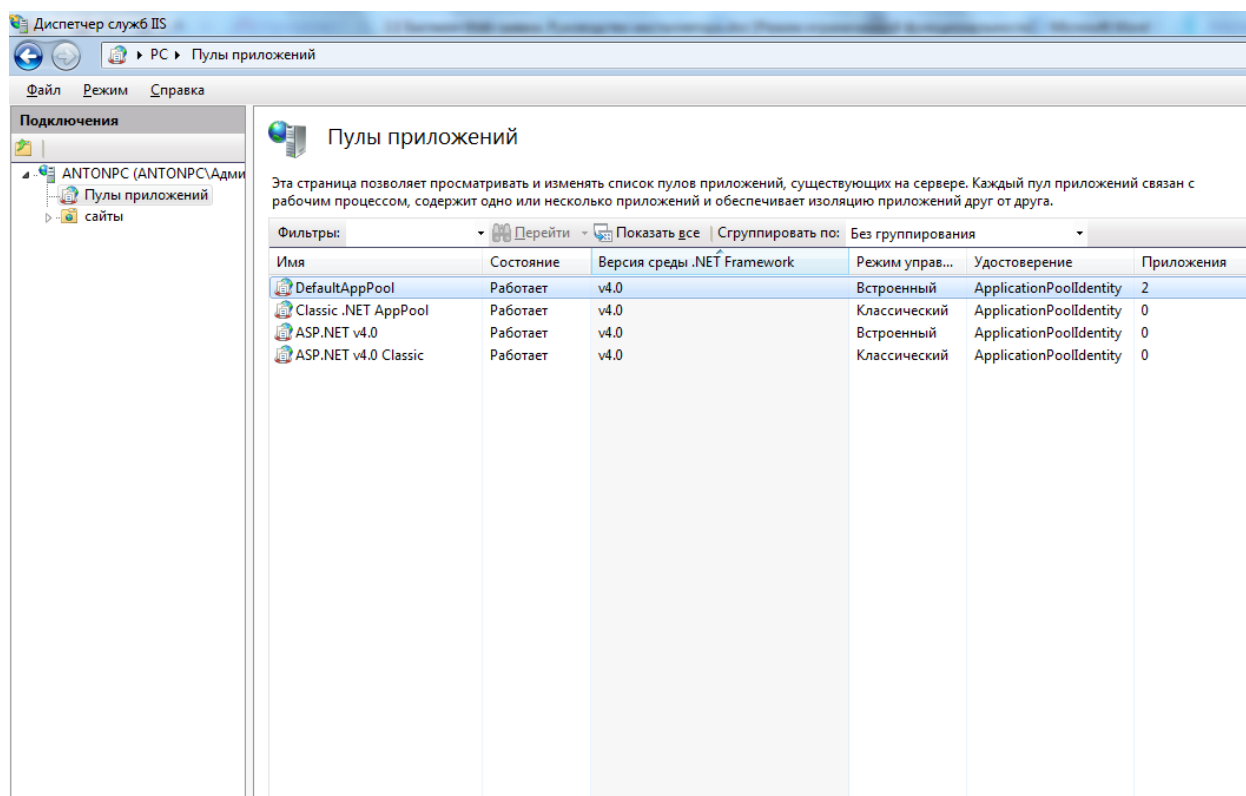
Диспетчер служб IIS

PC ▸ Пулы приложений

Файл Режим Справка

Подключения

ANTONPC (ANTONPC\Адми

Пулы приложений

сайты

Пулы приложений

Эта страница позволяет просматривать и изменять список пулов приложений, существующих на сервере. Каждый пул приложений связан с рабочим процессом, содержит одно или несколько приложений и обеспечивает изоляцию приложений друг от друга.

Фильтры: Перейти Показать все Сгруппировать по: Без группирования

| Имя | Состояние | Версия среды .NET Framework | Режим управ... | Удостоверение | Приложения |
|---|---|---|---|---|---|
| DefaultAppPool | Работает | v4.0 | Встроенный | ApplicationPoolIdentity | 2 |
| Classic .NET AppPool | Работает | v4.0 | Классический | ApplicationPoolIdentity | 0 |
| ASP.NET v4.0 | Работает | v4.0 | Встроенный | ApplicationPoolIdentity | 0 |
| ASP.NET v4.0 Classic | Работает | v4.0 | Классический | ApplicationPoolIdentity | 0 |